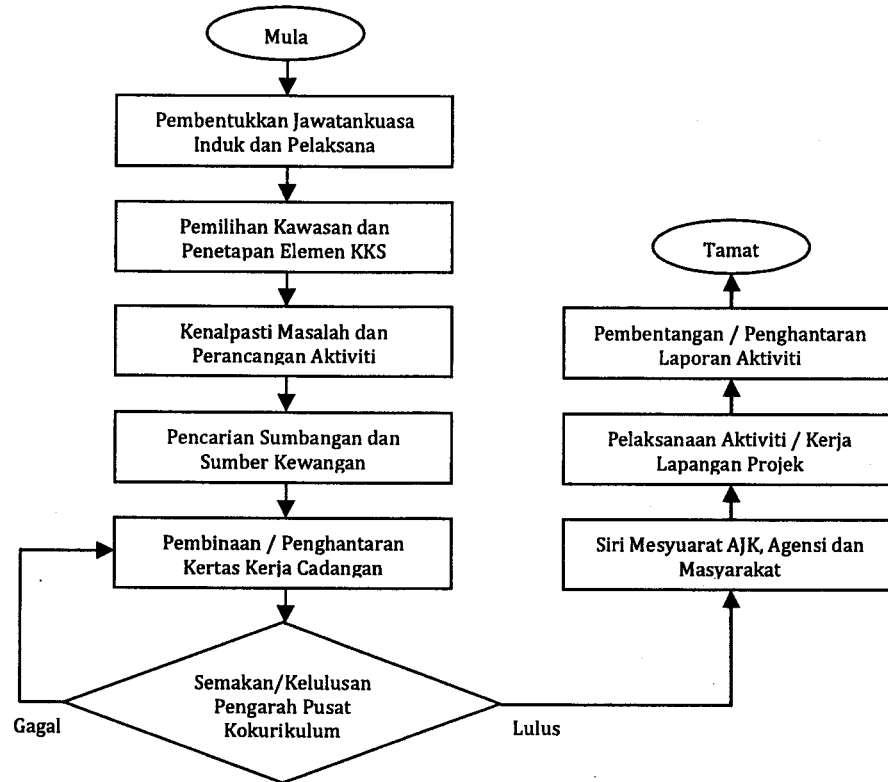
Mula

Pembentukkan Jawatankuasa Induk dan Pelaksana

Pemilihan Kawasan dan Penetapan Elemen KKS

Kenalpasti Masalah dan Perancangan Aktiviti

Pencarian Sumbangan dan Sumber Kewangan

Pembinaan / Penghantaran Kertas Kerja Cadangan

Semakan/Kelulusan Pengarah Pusat Kokurikulum

Gagal

Lulus

Siri Mesyuarat AJK, Agensi dan Masyarakat

Pelaksanaan Aktiviti / Kerja Lapangan Projek

Pembentangan / Penghantaran Laporan Aktiviti

Tamat